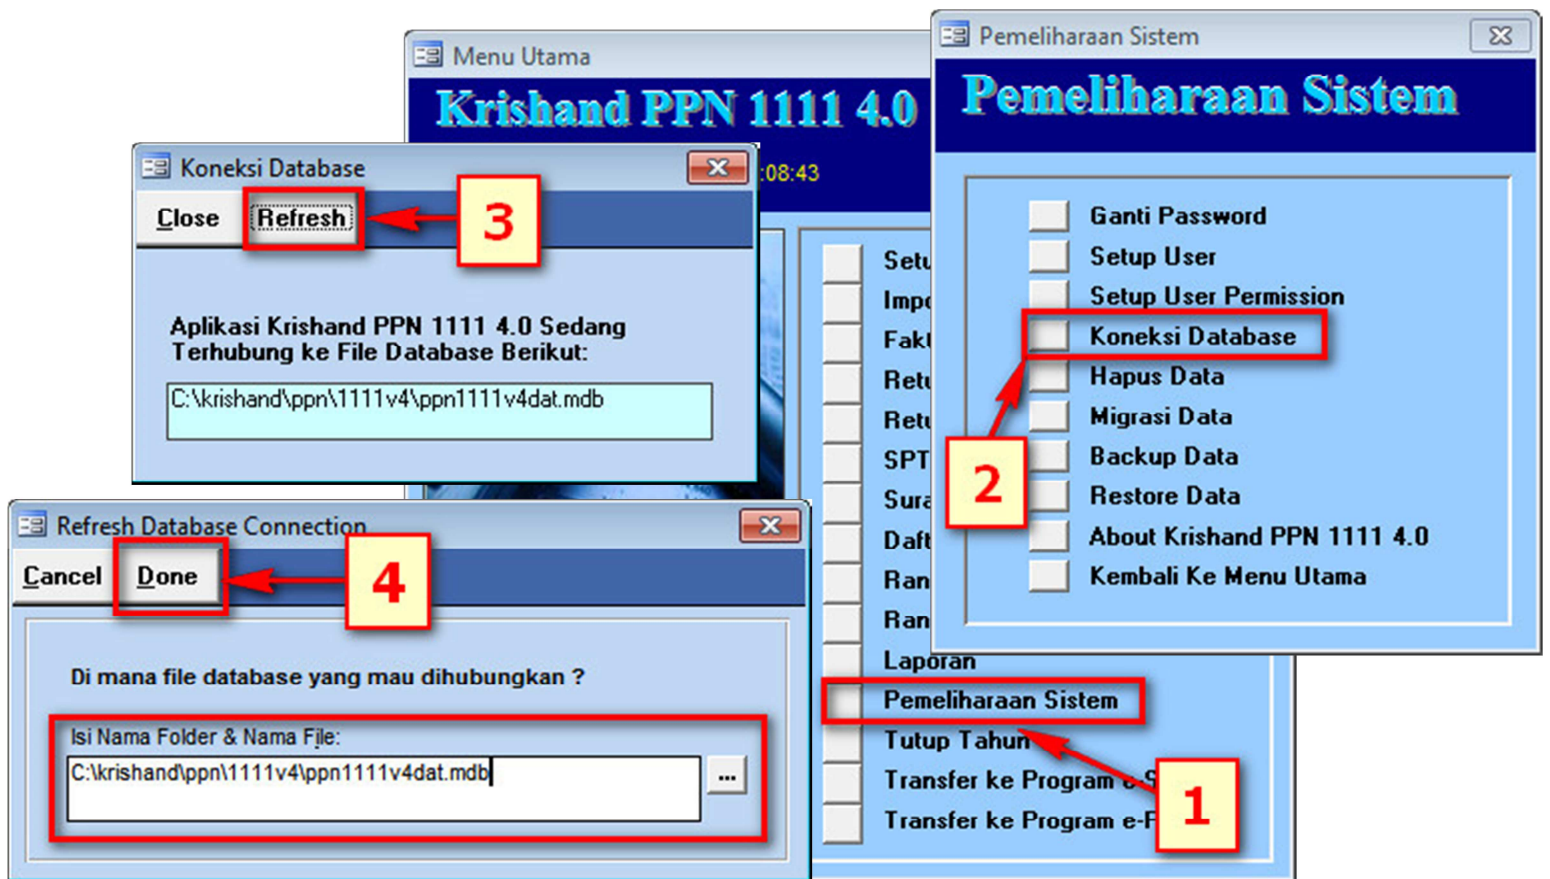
Menu Utama

Krishand PPN 1111 4.0

:08:43

Setu
Impo
Fakt
Retu
Retu
SPT
Sura
Daft
Ran
Ran
Laporan
Pemeliharaan Sistem
Tutup Tahun
Transfer ke Program e-S
Transfer ke Program e-F

Pemeliharaan Sistem

Pemeliharaan Sistem

Ganti Password
Setup User
Setup User Permission
Koneksi Database
Hapus Data
Migrasi Data
Backup Data
Restore Data
About Krishand PPN 1111 4.0
Kembali Ke Menu Utama

Koneksi Database

Close
Refresh

3

Aplikasi Krishand PPN 1111 4.0 Sedang Terhubung ke File Database Berikut:

C:\krishand\ppn\1111v4\ppn1111v4dat.mdb

2

Refresh Database Connection

Cancel
Done

4

Di mana file database yang mau dihubungkan ?

Isi Nama Folder & Nama File:

C:\krishand\ppn\1111v4\ppn1111v4dat.mdb

...

1